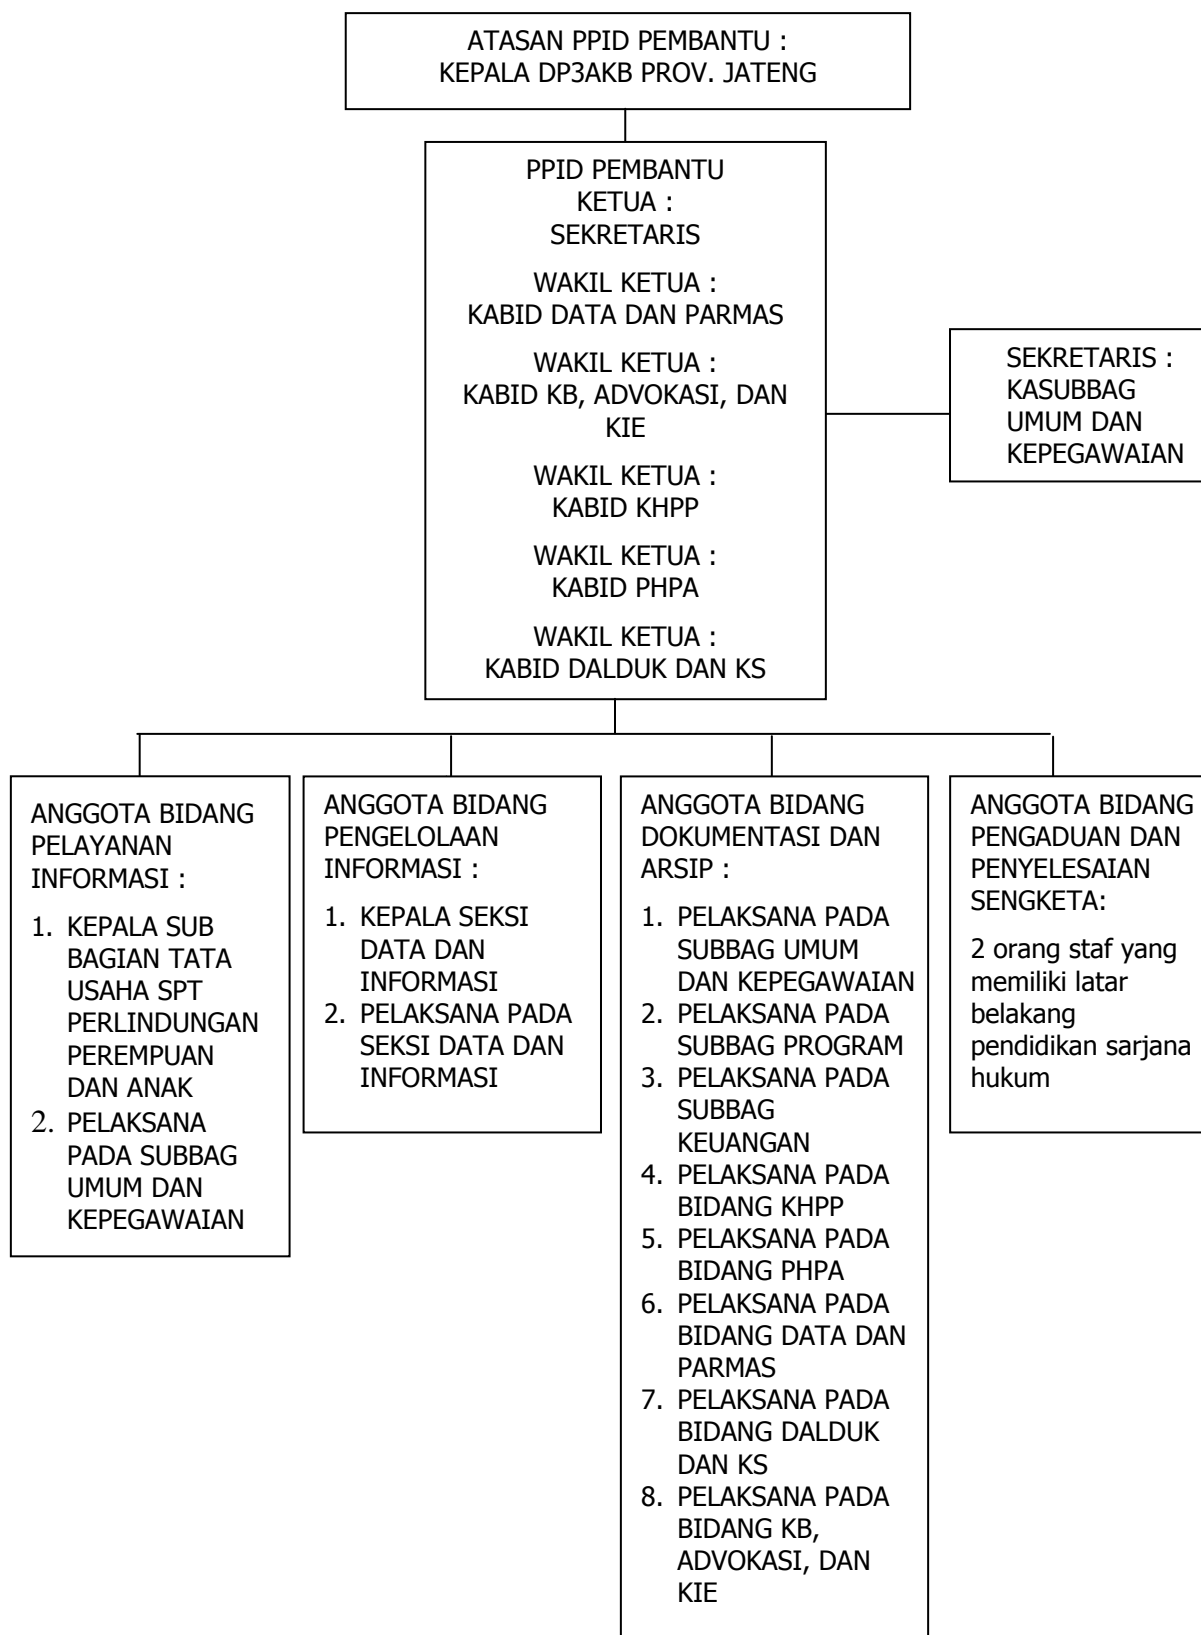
ATASAN PPID PEMBANTU :
KEPALA DP3AKB PROV. JATENG

PPID PEMBANTU
KETUA :
SEKRETARIS

WAKIL KETUA :
KABID DATA DAN PARMAS

WAKIL KETUA :
KABID KB, ADVOKASI, DAN KIE

WAKIL KETUA :
KABID KHPP

WAKIL KETUA :
KABID PHPA

WAKIL KETUA :
KABID DALDUK DAN KS

SEKRETARIS :
KASUBBAG UMUM DAN KEPEGAWAIAN

ANGGOTA BIDANG PELAYANAN INFORMASI :

1. KEPALA SUB BAGIAN TATA USAHA SPT PERLINDUNGAN PEREMPUAN DAN ANAK
2. PELAKSANA PADA SUBBAG UMUM DAN KEPEGAWAIAN

ANGGOTA BIDANG PENGELOLAAN INFORMASI :

1. KEPALA SEKSI DATA DAN INFORMASI
2. PELAKSANA PADA SEKSI DATA DAN INFORMASI

ANGGOTA BIDANG DOKUMENTASI DAN ARSIP :

1. PELAKSANA PADA SUBBAG UMUM DAN KEPEGAWAIAN
2. PELAKSANA PADA SUBBAG PROGRAM
3. PELAKSANA PADA SUBBAG KEUANGAN
4. PELAKSANA PADA BIDANG KHPP
5. PELAKSANA PADA BIDANG PHPA
6. PELAKSANA PADA BIDANG DATA DAN PARMAS
7. PELAKSANA PADA BIDANG DALDUK DAN KS
8. PELAKSANA PADA BIDANG KB, ADVOKASI, DAN KIE

ANGGOTA BIDANG PENGADUAN DAN PENYELESAIAN SENGKETA:

2 orang staf yang memiliki latar belakang pendidikan sarjana hukum